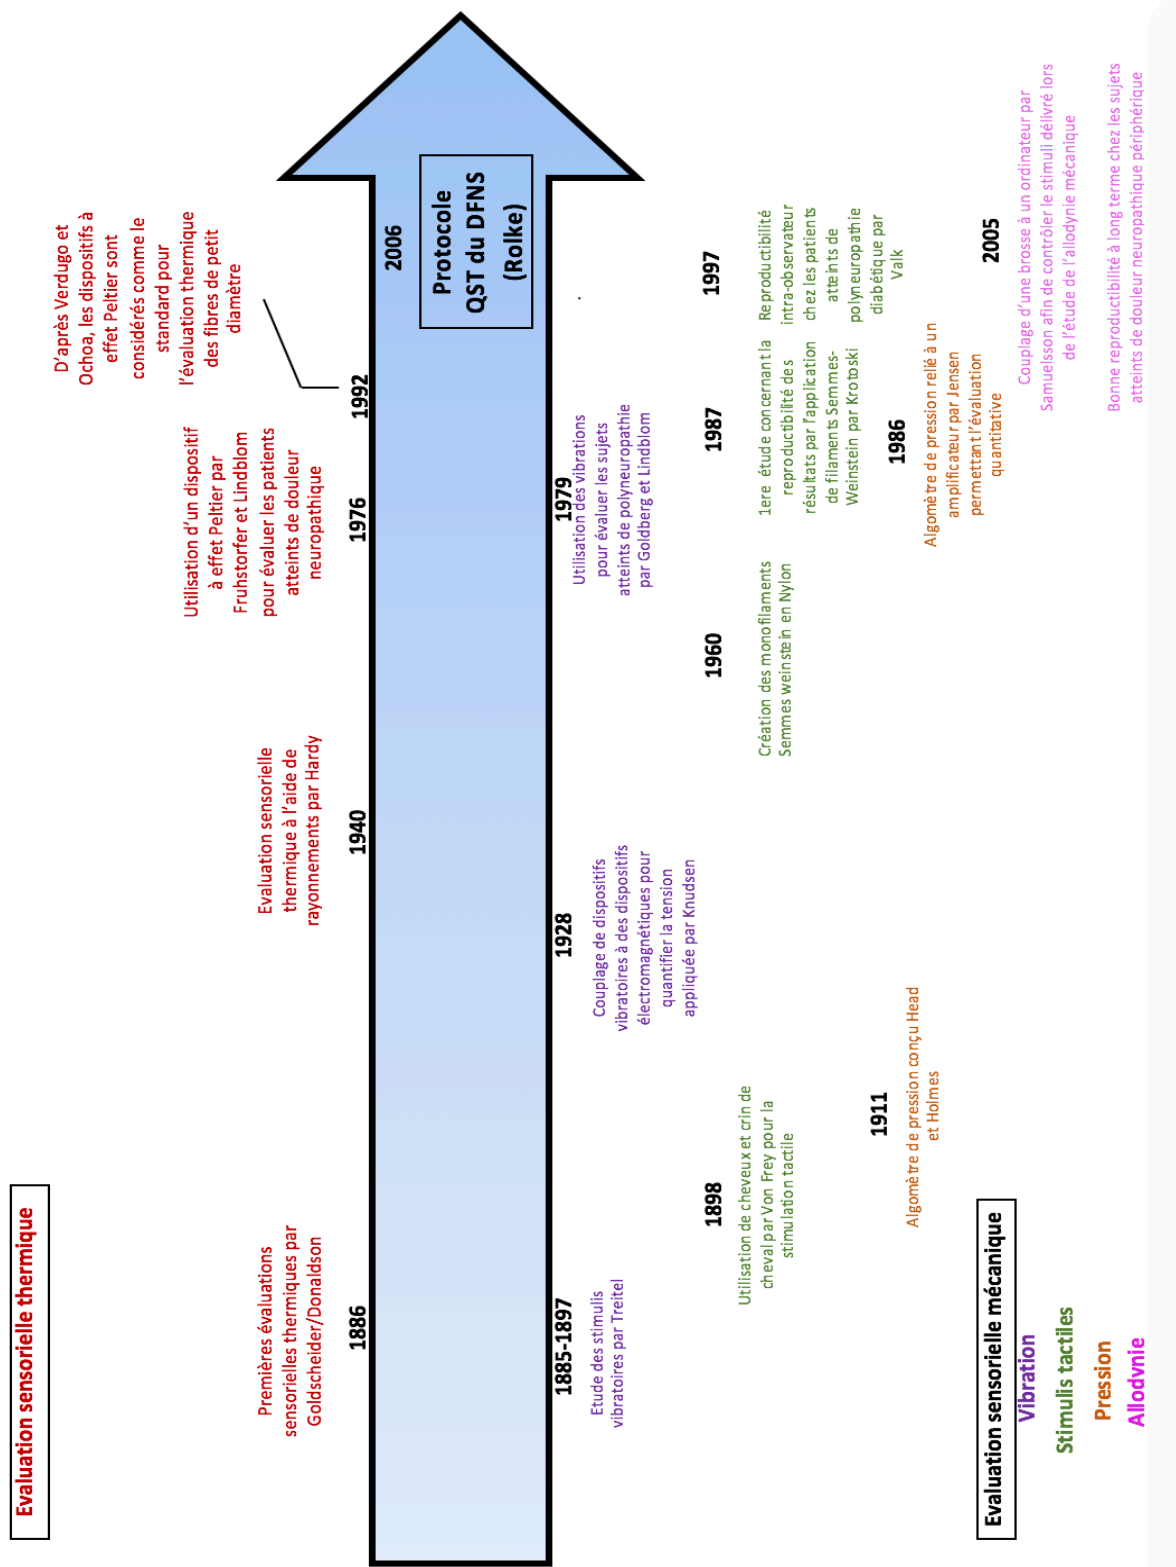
Evaluation sensorielle thermique

1886
Premières évaluations sensorielles thermiques par Goldscheider/Donaldson

1940
Evaluation sensorielle thermique à l'aide de rayonnements par Hardy

1976
Utilisation d'un dispositif à effet Peltier par Fruhstorfer et Lindblom pour évaluer les patients atteints de douleur neuropathique

1992
D'après Verdugo et Ochoa, les dispositifs à effet Peltier sont considérés comme le standard pour l'évaluation thermique des fibres de petit diamètre

2006
Protocole QST du DFNS (Rolke)

1885-1897
Etude des stimulis vibratoires par Treitel

1928
Couplage de dispositifs vibratoires à des dispositifs électromagnétiques pour quantifier la tension appliquée par Knudsen

1979
Utilisation des vibrations pour évaluer les sujets atteints de polyneuropathie par Goldberg et Lindblom

1898
Utilisation de cheveux et crin de cheval par Von Frey pour la stimulation tactile

1960
Création des monofilaments Semmes weinstein en Nylon

1987
1ere étude concernant la reproductibilité des résultats par l'application de filaments Semmes-Weinstein par Krotoski

1997
Reproductibilité intra-observateur chez les patients atteints de polyneuropathie diabétique par Valk

1911
Algomètre de pression conçu Head et Holmes

1986
Algomètre de pression relié à un amplificateur par Jensen permettant l'évaluation quantitative

2005
Couplage d'une brosse à un ordinateur par Samuelsson afin de contrôler le stimuli délivré lors de l'étude de l'allodynie mécanique

Bonne reproductibilité à long terme chez les sujets atteints de douleur neuropathique périphérique

Evaluation sensorielle mécanique
Vibration
Stimulis tactiles
Pression
Allodynie